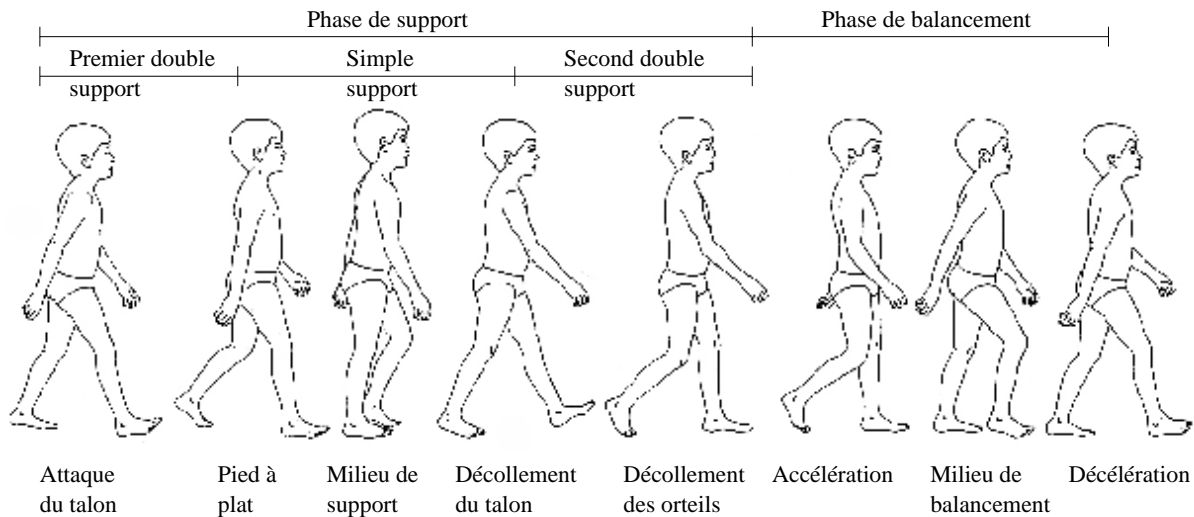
Phase de support

Phase de balancement

Premier double support

Simple support

Second double support

Attaque du talon

Pied à plat

Milieu de support

Décollement du talon

Décollement des orteils

Accélération

Milieu de balancement

Décélération